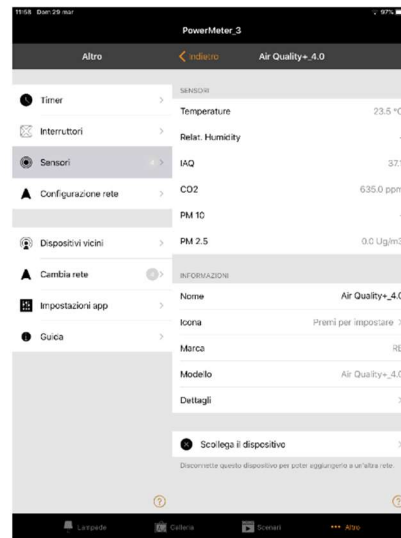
11:58 Dom 29 mar
97%
PowerMeter_3
Altro
Indietro
Air Quality+_4.0

Timer
Interruttori
Sensori
Configurazione rete

Dispositivi vicini
Cambia rete
Impostazioni app
Guida

SENSORI
Temperature 23.5 °C
Relat. Humidity
IAQ 37.
CO2 635.0 ppm
PM 10
PM 2.5 0.0 Ug/m3

INFORMAZIONI
Nome Air Quality+_4.0
Icona Premi per impostare
Marca RE
Modello Air Quality+_4.0
Dettagli

Scollega il dispositivo
Disconnette questo dispositivo per poter aggiungerlo a un'altra rete.

Lampade
Galleria
Scenari
Altro